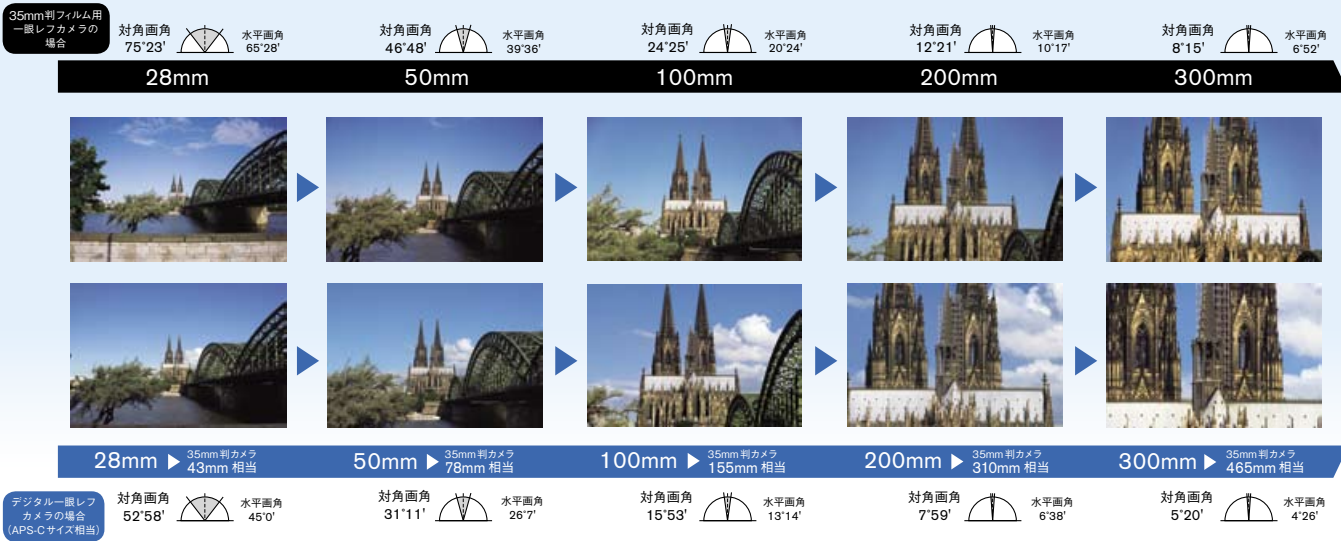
35mm判フィルム用一眼レフカメラの場合

対角画角 75°23′ 水平画角 65°28′
対角画角 46°48′ 水平画角 39°36′
対角画角 24°25′ 水平画角 20°24′
対角画角 12°21′ 水平画角 10°17′
対角画角 8°15′ 水平画角 6°52′

28mm 50mm 100mm 200mm 300mm

28mm ▶ 35mm判カメラ 43mm 相当
50mm ▶ 35mm判カメラ 78mm 相当
100mm ▶ 35mm判カメラ 155mm 相当
200mm ▶ 35mm判カメラ 310mm 相当
300mm ▶ 35mm判カメラ 465mm 相当

デジタル一眼レフカメラの場合 (APS-Cサイズ相当)

対角画角 52°58′ 水平画角 45°0′
対角画角 31°11′ 水平画角 26°7′
対角画角 15°53′ 水平画角 13°14′
対角画角 7°59′ 水平画角 6°38′
対角画角 5°20′ 水平画角 4°26′